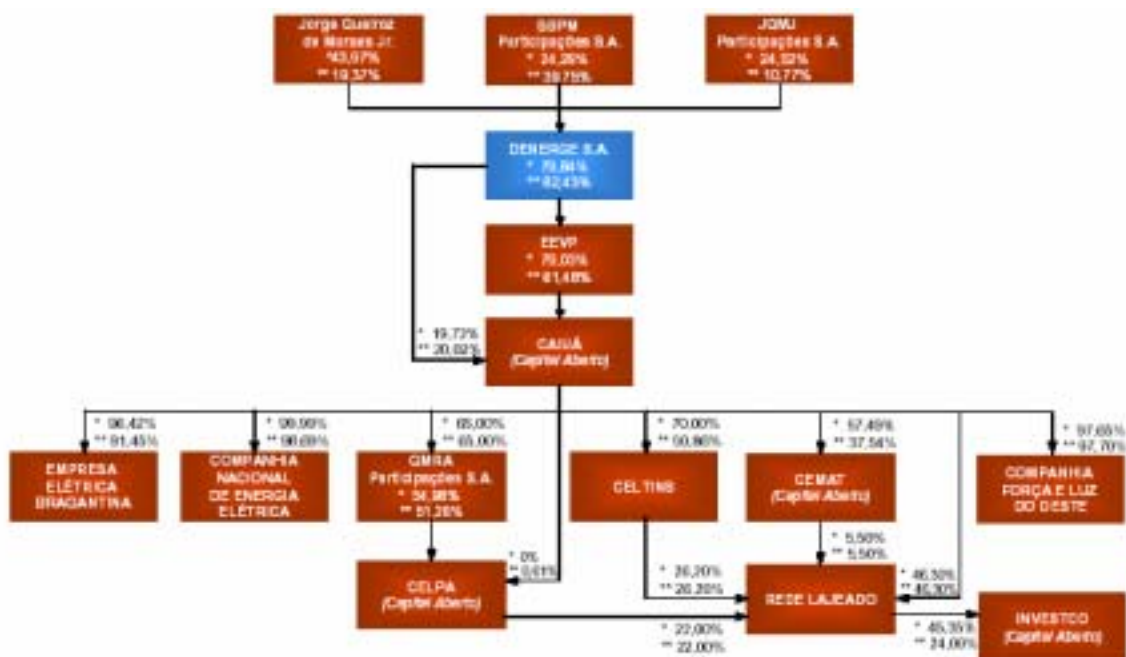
Jorge Queiroz de Moraes Jr.
*43,07%
** 19,37%

SBPM Participações S.A.
* 24,26%
** 39,75%

JQMJ Participações S.A.
* 24,32%
** 10,77%

DENERGE S.A.
* 70,84%
** 82,43%

EEVP
* 70,00%
** 61,48%

* 19,73%
** 20,02%

CAIUÁ
(Capital Aberto)

* 96,42%
** 91,45%

EMPRESA ELÉTRICA BRAGANTINA

* 96,96%
** 98,69%

COMPANHIA NACIONAL DE ENERGIA ELÉTRICA

* 65,00%
** 65,00%

QMRA Participações S.A.
* 54,98%
** 51,26%

* 0%
** 0,61%

CELPA
(Capital Aberto)

* 70,00%
** 50,86%

CELTINS

* 26,20%
** 26,20%

* 22,00%
** 22,00%

* 57,49%
** 37,54%

CEMAT
(Capital Aberto)

* 5,50%
** 5,50%

REDE LAJEADO

* 46,30%
** 46,30%

* 97,65%
** 97,70%

COMPANHIA FORÇA E LUZ DO OESTE

* 45,35%
** 24,00%

INVESTCO
(Capital Aberto)